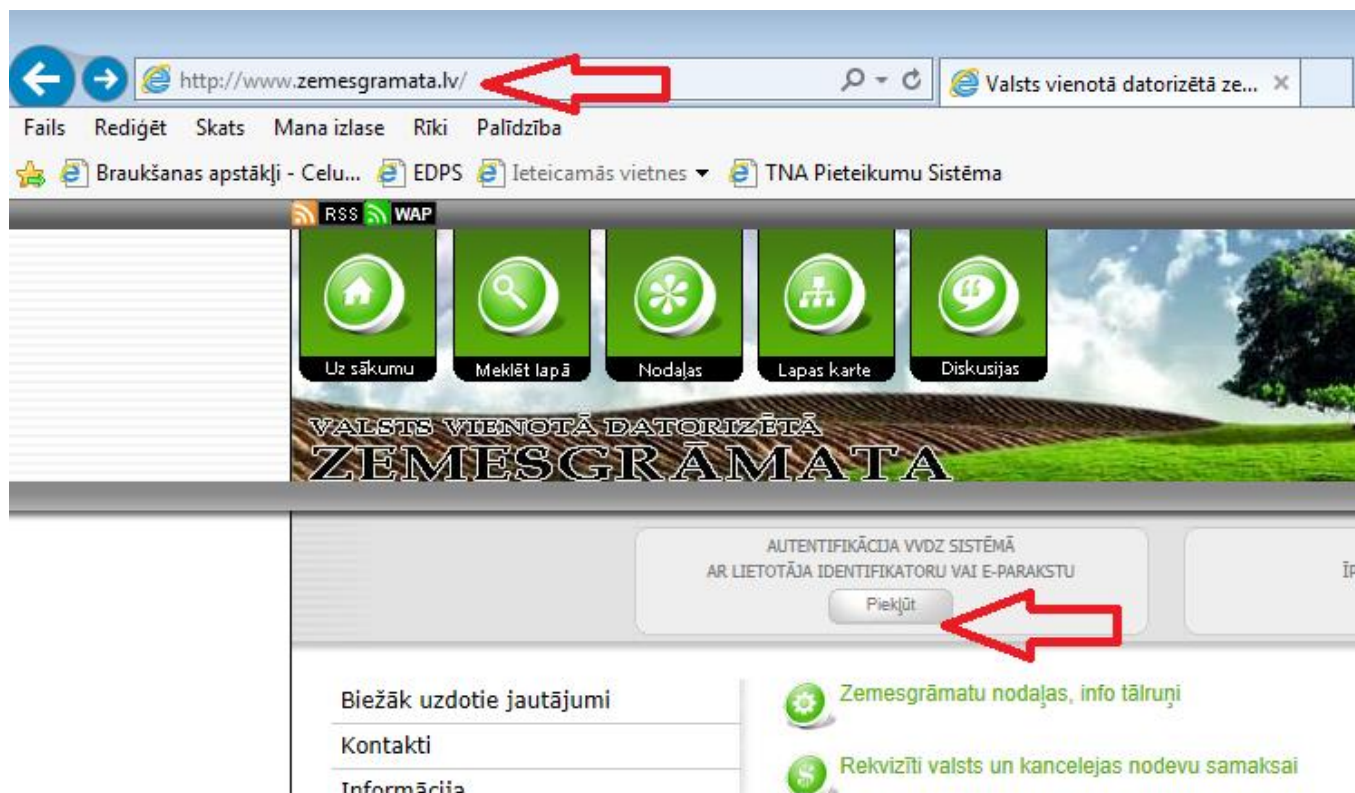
http://www.zemesgramata.lv/

Valsts vienotā datorizētā ze... ×

Fails Rediģēt Skats Mana izlase Rīki Palīdzība

Braukšanas apstākļi - Celu... EDPS Ieteicamās vietnes ▾ TNA Pieteikumu Sistēma

RSS WAP

Uz sākumu

Meklēt lapā

Nodaļas

Lapas karte

Diskusijas

VALSTS VIENOTĀ DATORIZĒTĀ
ZEMESGRĀMATA

AUTENTIFIKĀCIJA VVDZ SISTĒMĀ
AR LIETOTĀJA IDENTIFIKATORU VAI E-PARAKSTU

Piekļūt

Ī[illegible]

Biežāk uzdotie jautājumi

Kontakti

Informācija

Zemesgrāmatu nodaļas, info tālruņi

Rekvizīti valsts un kancelejas nodevu samaksai